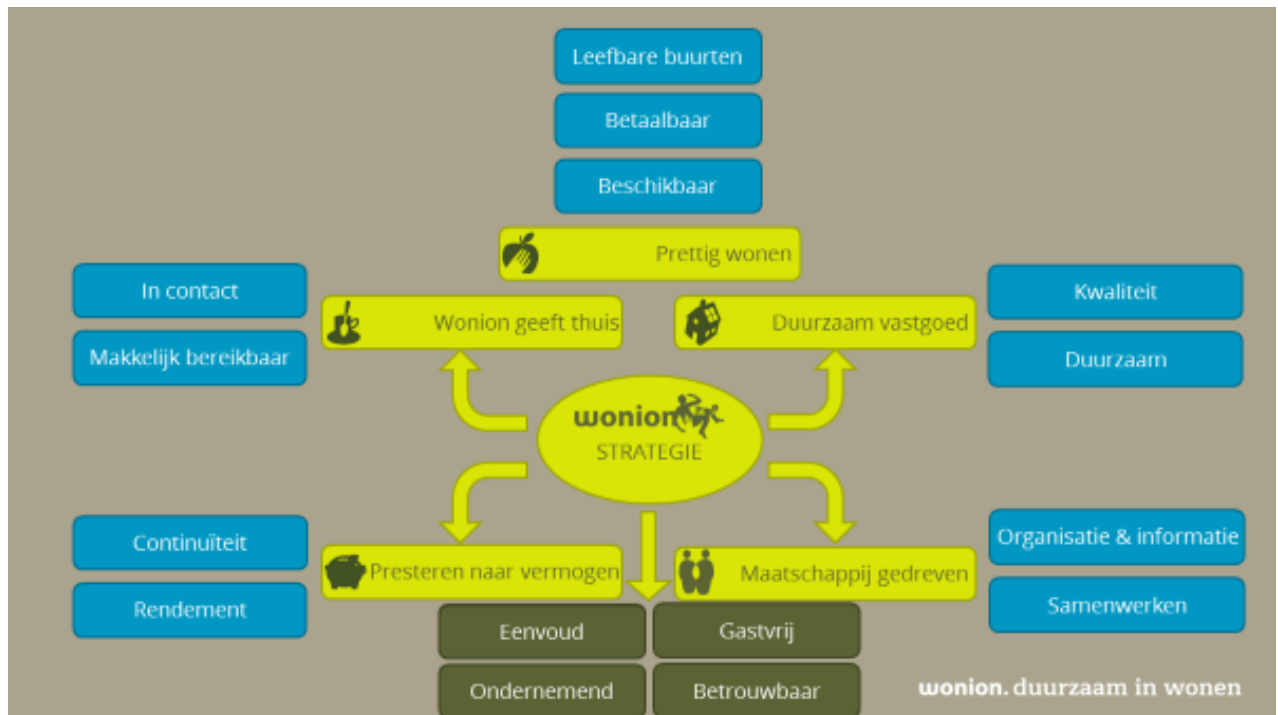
Leefbare buurten

Betaalbaar

Beschikbaar

Prettig wonen

In contact

Makkelijk bereikbaar

Wonion geeft thuis

Duurzaam vastgoed

Kwaliteit

Duurzaam

wonion STRATEGIE

Continuïteit

Rendement

Presteren naar vermogen

Maatschappij gedreven

Organisatie & informatie

Samenwerken

Eenvoud

Gastvrij

Ondernemend

Betrouwbaar

wonion. duurzaam in wonen